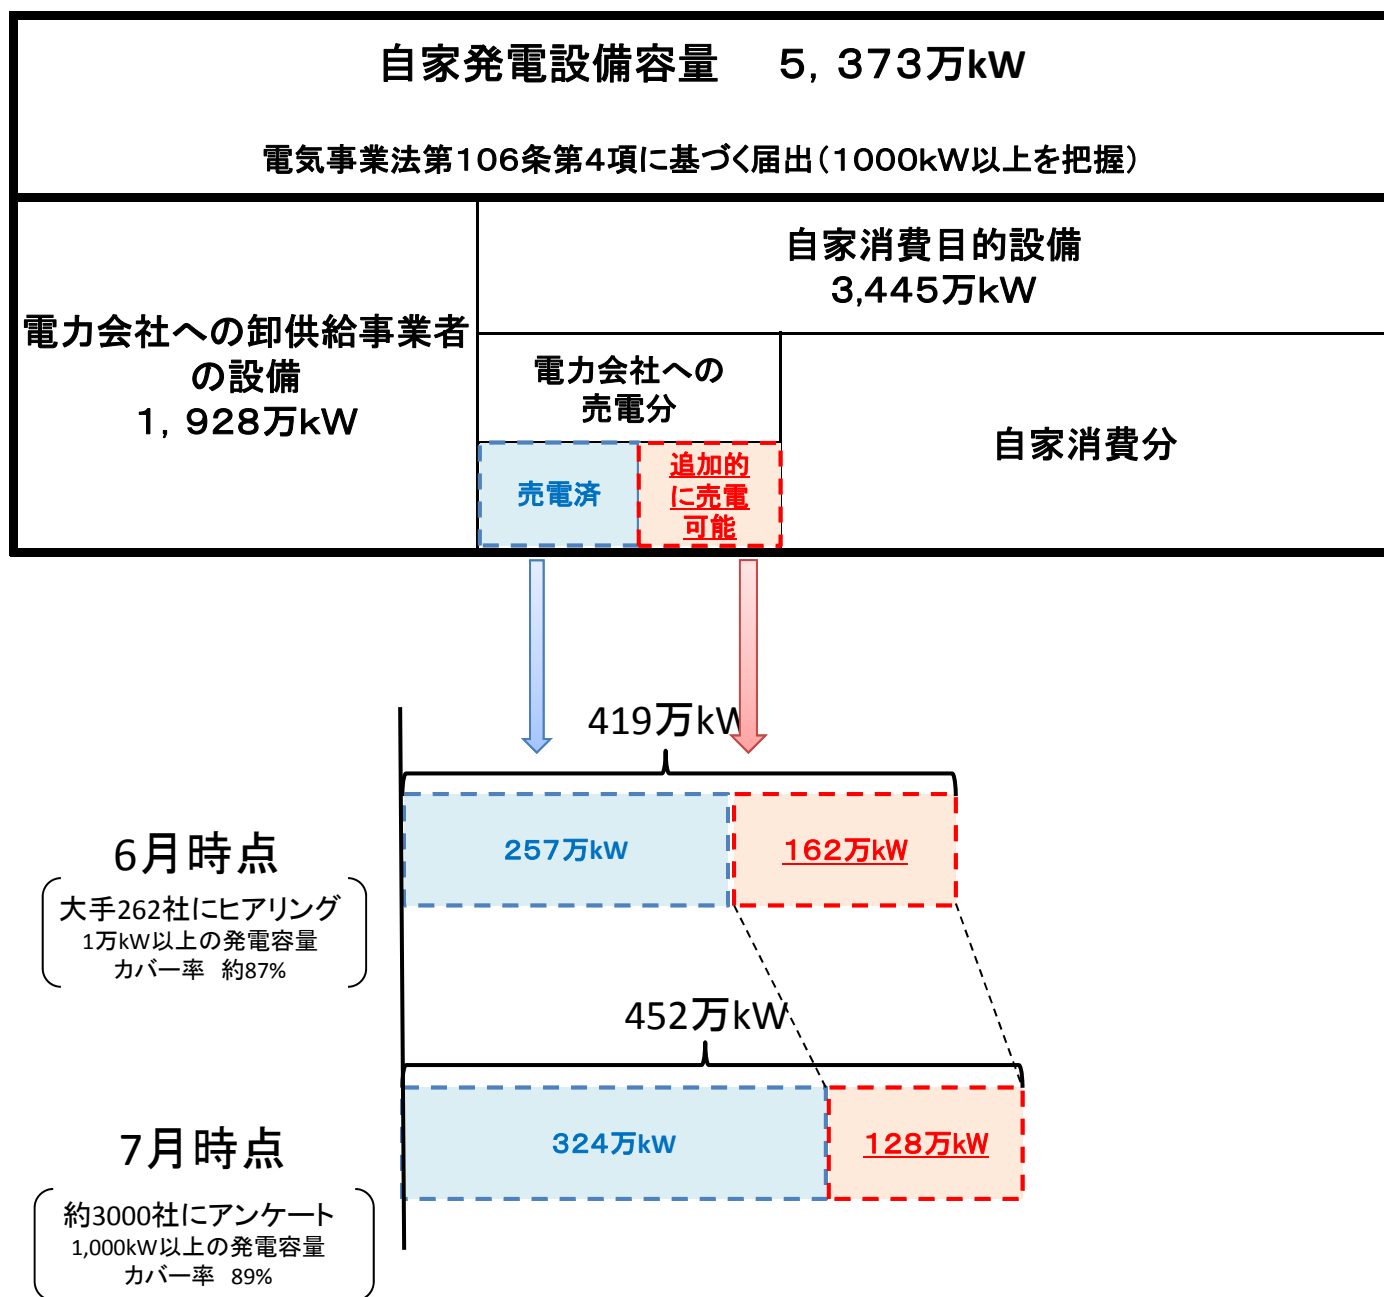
自家発電設備容量　5，373万kW

電気事業法第106条第4項に基づく届出（1000kW以上を把握）

電力会社への卸供給事業者の設備
1，928万kW

自家消費目的設備
3,445万kW

電力会社への売電分

売電済

追加的に売電可能

自家消費分

419万kW

6月時点
大手262社にヒアリング
1万kW以上の発電容量
カバー率　約87%

257万kW

162万kW

452万kW

7月時点
約3000社にアンケート
1,000kW以上の発電容量
カバー率　89%

324万kW

128万kW